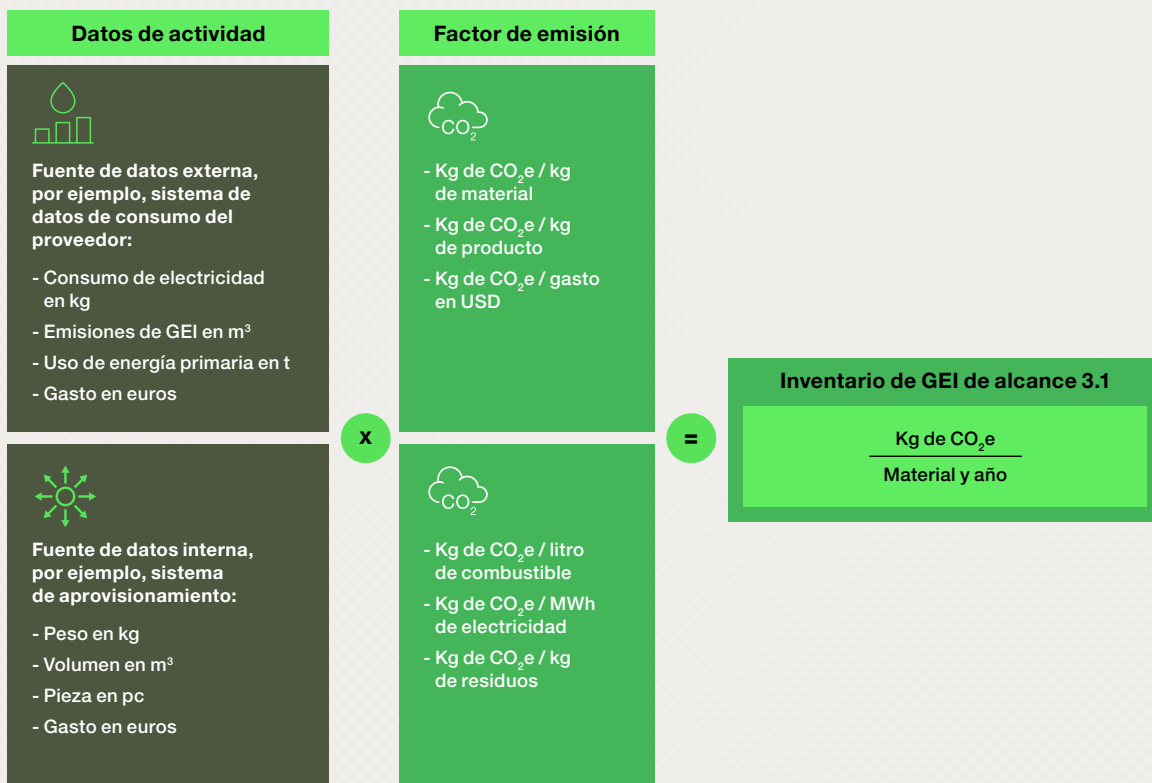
Datos de actividad

Fuente de datos externa, por ejemplo, sistema de datos de consumo del proveedor:

- Consumo de electricidad en kg
- Emisiones de GEI en m³
- Uso de energía primaria en t
- Gasto en euros

Fuente de datos interna, por ejemplo, sistema de aprovisionamiento:

- Peso en kg
- Volumen en m³
- Pieza en pc
- Gasto en euros

x

Factor de emisión

$CO_2$

- Kg de $CO_2$e / kg de material
- Kg de $CO_2$e / kg de producto
- Kg de $CO_2$e / gasto en USD

$CO_2$

- Kg de $CO_2$e / litro de combustible
- Kg de $CO_2$e / MWh de electricidad
- Kg de $CO_2$e / kg de residuos

=

Inventario de GEI de alcance 3.1

$\frac{\text{Kg de } CO_2\text{e}}{\text{Material y año}}$